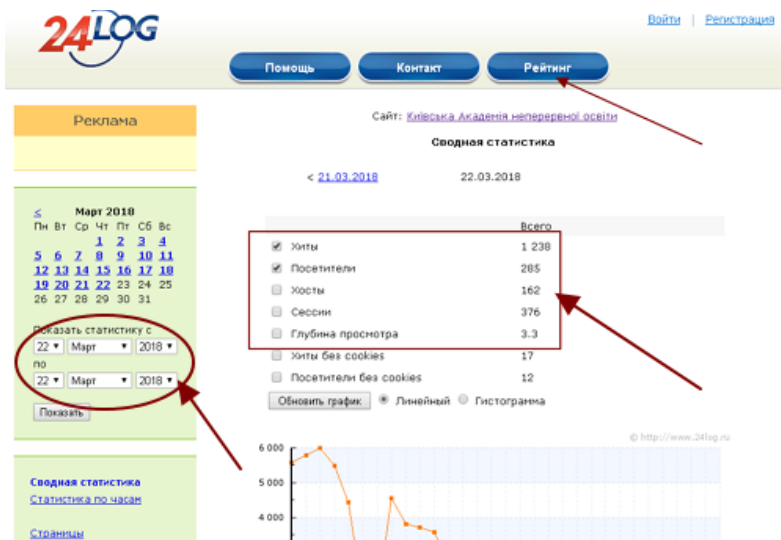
24LOG

Войти | Регистрация

Помощь Контакт Рейтинг

Реклама

Сайт: Київська Академія неперервної освіти

Сводная статистика

< 21.03.2018 22.03.2018

< Март 2018

| Пн | Вт | Ср | Чт | Пт | Сб | Вс |
|---|---|---|---|---|---|---|
| | | | 1 | 2 | 3 | 4 |
| 5 | 6 | 7 | 8 | 9 | 10 | 11 |
| 12 | 13 | 14 | 15 | 16 | 17 | 18 |
| 19 | 20 | 21 | 22 | 23 | 24 | 25 |
| 26 | 27 | 28 | 29 | 30 | 31 | |

Показать статистику с
22 ▾ Март ▾ 2018 ▾
по
22 ▾ Март ▾ 2018 ▾
Показать

| | Всего |
|---|---|
| Хиты | 1 238 |
| Посетители | 285 |
| Хосты | 162 |
| Сессии | 376 |
| Глубина просмотра | 3.3 |
| Хиты без cookies | 17 |
| Посетители без cookies | 12 |

Обновить график Линейный Гистограмма

© http://www.24log.ru

6 000
5 000
4 000

Сводная статистика
Статистика по часам

Страницы